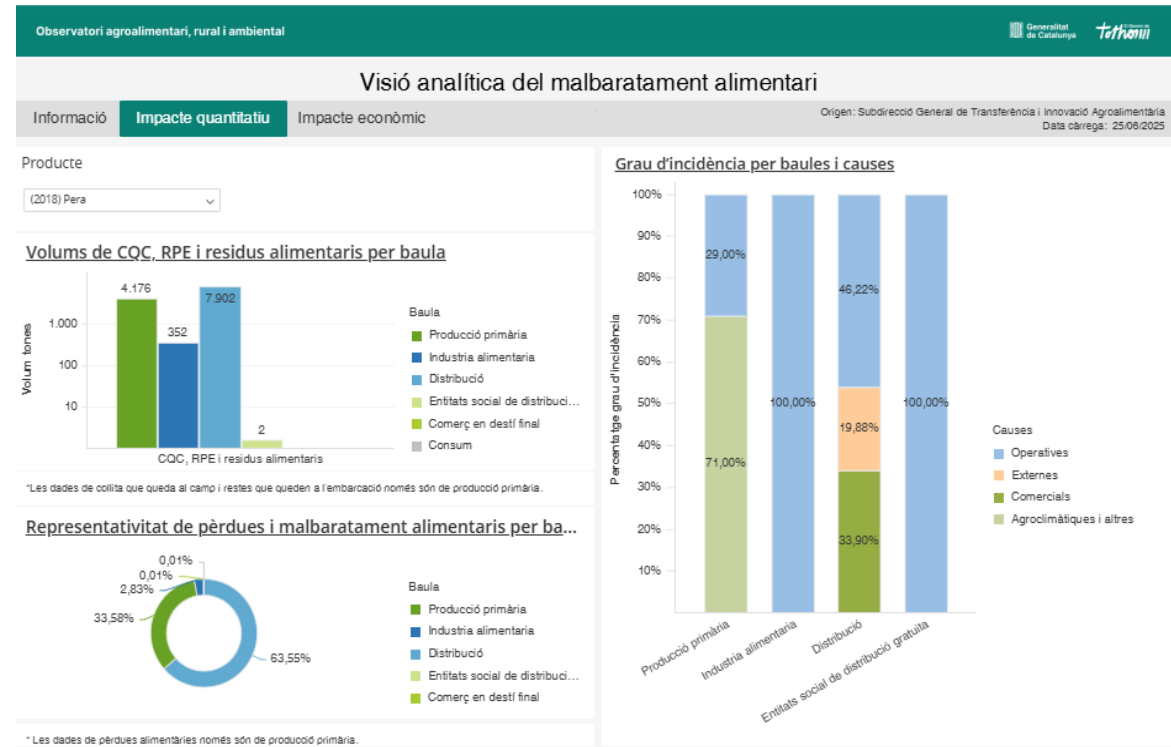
Observatori agroalimentari, rural i ambiental

Generalitat de Catalunya

Tothom

Visió analítica del malbaratament alimentari

Informació | Impacte quantitatiu | Impacte econòmic

Origen: Subdirecció General de Transferència i Innovació Agroalimentària
Data càrrega: 25/06/2025

Producte

(2018) Pera

Volums de CQC, RPE i residus alimentaris per baula

4.176
352
7.902
2

1.000
100
10

Volum tones

CQC, RPE i residus alimentaris

Baula
Producció primària
Industria alimentaria
Distribució
Entitats social de distribuci...
Comerç en destí final
Consum

*Les dades de collita que queda al camp i restes que queden a l'embarcació només són de producció primària.

Representativitat de pèrdues i malbaratament alimentaris per ba...

0,01%
0,01%
2,83%
33,58%
63,55%

Baula
Producció primària
Industria alimentaria
Distribució
Entitats social de distribuci...
Comerç en destí final

* Les dades de pèrdues alimentàries només són de producció primària.

Grau d'incidència per baules i causes

100%
90%
80%
70%
60%
50%
40%
30%
20%
10%

Percentatge grau d'incidència

29,00%
71,00%
100,00%
46,22%
19,88%
33,90%
100,00%

Producció primària
Industria alimentaria
Distribució
Entitats social de distribució gratuïta

Causes
Operatives
Externes
Comercials
Agroclimàtiques i altres